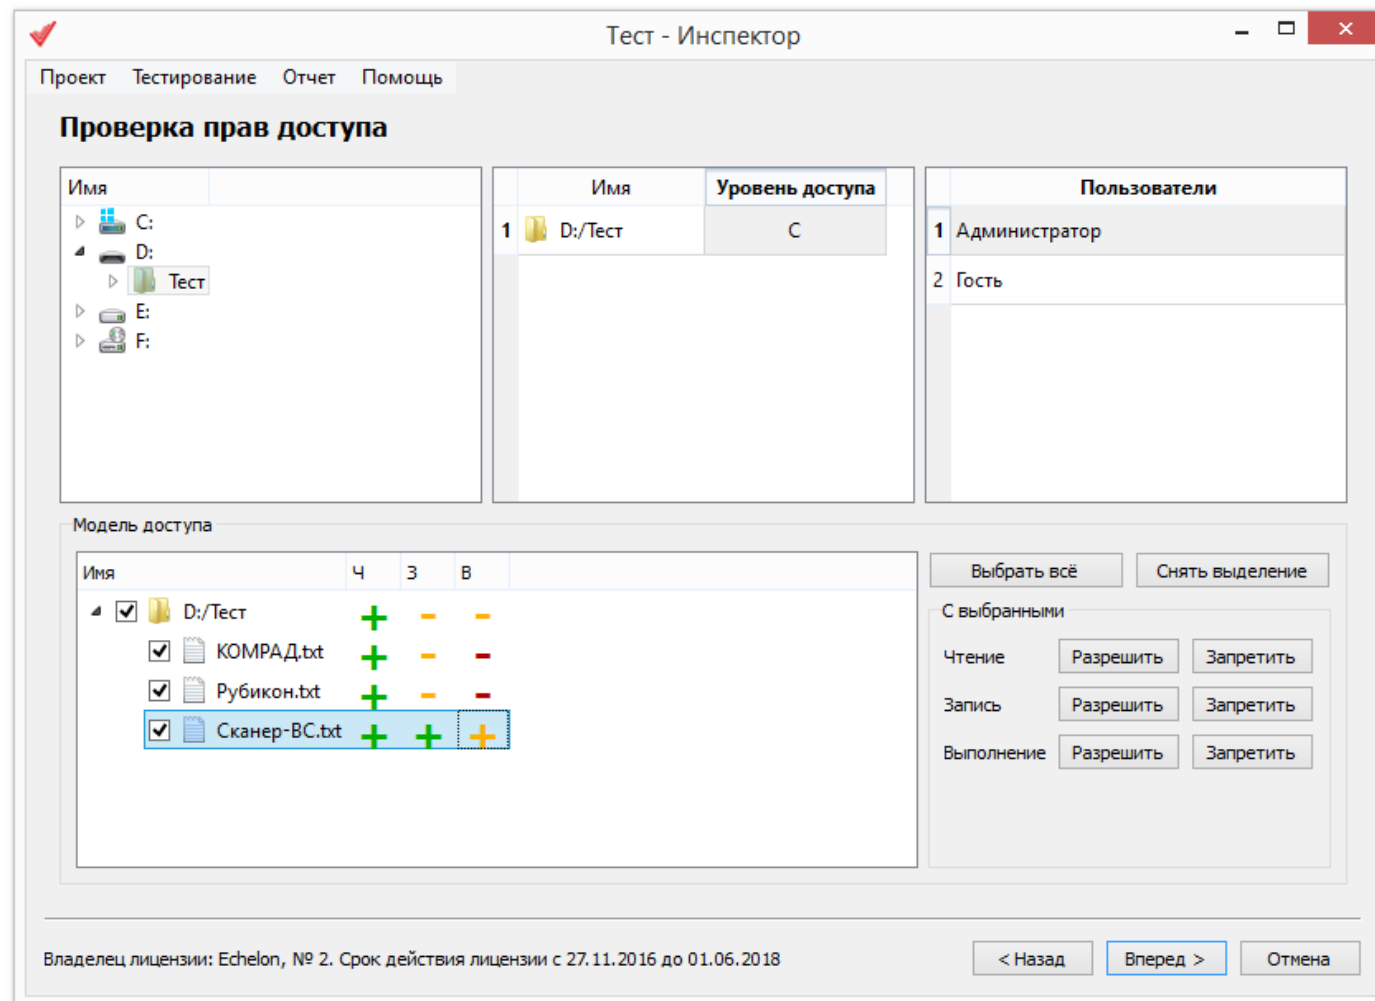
Тест - Инспектор

Проект Тестирование Отчет Помощь

Проверка прав доступа

Имя
C:
D:
Тест
E:
F:

| | Имя | Уровень доступа |
|---|---|---|
| 1 | D:/Тест | С |

| | Пользователи |
|---|---|
| 1 | Администратор |
| 2 | Гость |

Модель доступа

| Имя | Ч | З | В |
|---|---|---|---|
| D:/Тест | + | – | – |
| КОМРАД.txt | + | – | – |
| Рубикон.txt | + | – | – |
| Сканер-ВС.txt | + | + | + |

Выбрать всё Снять выделение

С выбранными
Чтение Разрешить Запретить
Запись Разрешить Запретить
Выполнение Разрешить Запретить

Владелец лицензии: Echelon, № 2. Срок действия лицензии с 27.11.2016 до 01.06.2018

< Назад Вперед > Отмена